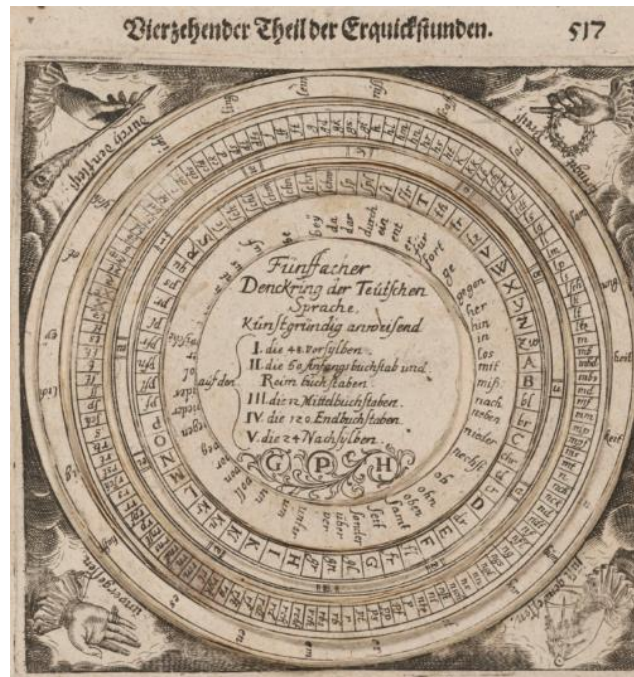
Vierzehender Theil der Erquickstunden. 517

Fünffacher Denckring der Teutschen Sprache. Kunstgründig anweisend

I. die 48. Vorsylben.
II. die 60. Anfangsbuchstab und Reim buchstaben.
III. die 12. Mittelbuchstaben.
IV. die 120. Endbuchstaben.
V. die 24. Nachsylben.

G P H

gegen
her
hin
in
los
mit
miß
nach
neben
nieder
nechst
ob
ohn
ohne
samt
seit
sonder
über
unter
vor
auf
aus
bey
da
dar
durch
ein
ent
er
für
ge
fort

A B C D E F G H I K L M N O P R S T U V W X Y Z

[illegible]